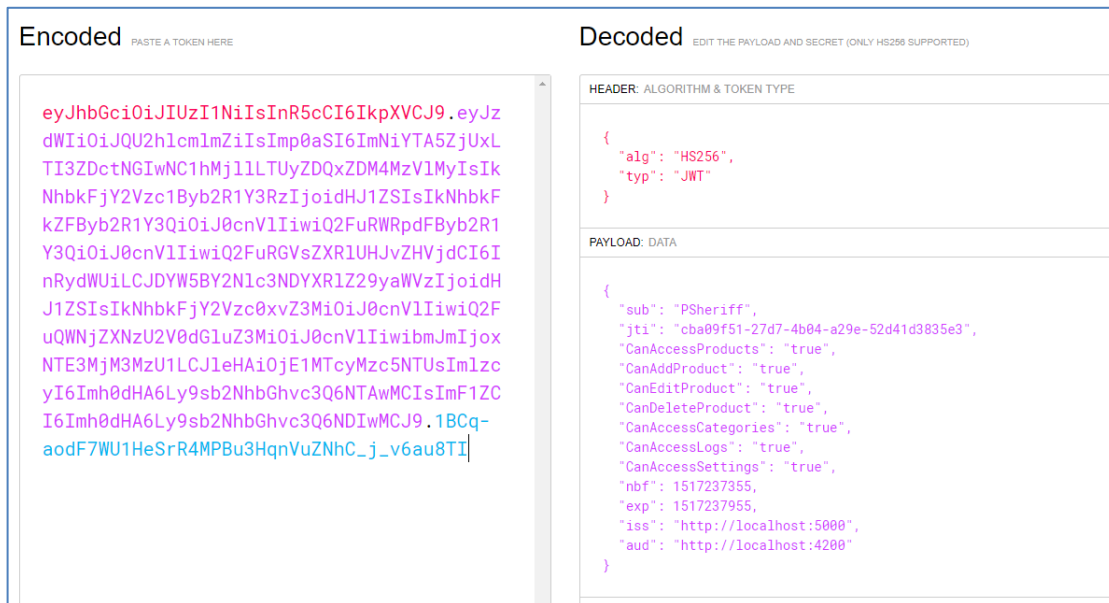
Encoded PASTE A TOKEN HERE

eyJhbGciOiJIUzI1NiIsInR5cCI6IkpXVCJ9.eyJzdWIiOiJQU2hlcmlmZiIsImp0aSI6ImNiYTA5ZjUxLTI3ZDctNGIwNC1hMjllLTUyZDQxZDM4MzVlMyIsIkNhbkFjY2Vzc1Byb2R1Y3RzIjoidHJ1ZSIsIkNhbkFkZFByb2R1Y3QiOiJ0cnVlIiwiQ2FuRWRpdFByb2R1Y3QiOiJ0cnVlIiwiQ2FuRGVsZXRlUHJvZHVjdCI6InRydWUiLCJDYW5BY2Nlc3NDYXRlZ29yaWVzIjoidHJ1ZSIsIkNhbkFjY2Vzc0xvZ3MiOiJ0cnVlIiwiQ2FuQWNjZXNzU2V0dGluZ3MiOiJ0cnVlIiwibmJmIjoxNTE3MjM3MzU1LCJleHAiOjE1MTcyMzc5NTUsImlzcyI6Imh0dHA6Ly9sb2NhbGhvc3Q6NTAwMCIsImF1ZCI6Imh0dHA6Ly9sb2NhbGhvc3Q6NDIwMCJ9.1BCq-aodF7WU1HeSrR4MPBu3HqnVuZNhC_j_v6au8TI

Decoded EDIT THE PAYLOAD AND SECRET (ONLY HS256 SUPPORTED)

HEADER: ALGORITHM & TOKEN TYPE

{
"alg": "HS256",
"typ": "JWT"
}

PAYLOAD: DATA

{
"sub": "PSheriff",
"jti": "cba09f51-27d7-4b04-a29e-52d41d3835e3",
"CanAccessProducts": "true",
"CanAddProduct": "true",
"CanEditProduct": "true",
"CanDeleteProduct": "true",
"CanAccessCategories": "true",
"CanAccessLogs": "true",
"CanAccessSettings": "true",
"nbf": 1517237355,
"exp": 1517237955,
"iss": "http://localhost:5000",
"aud": "http://localhost:4200"
}